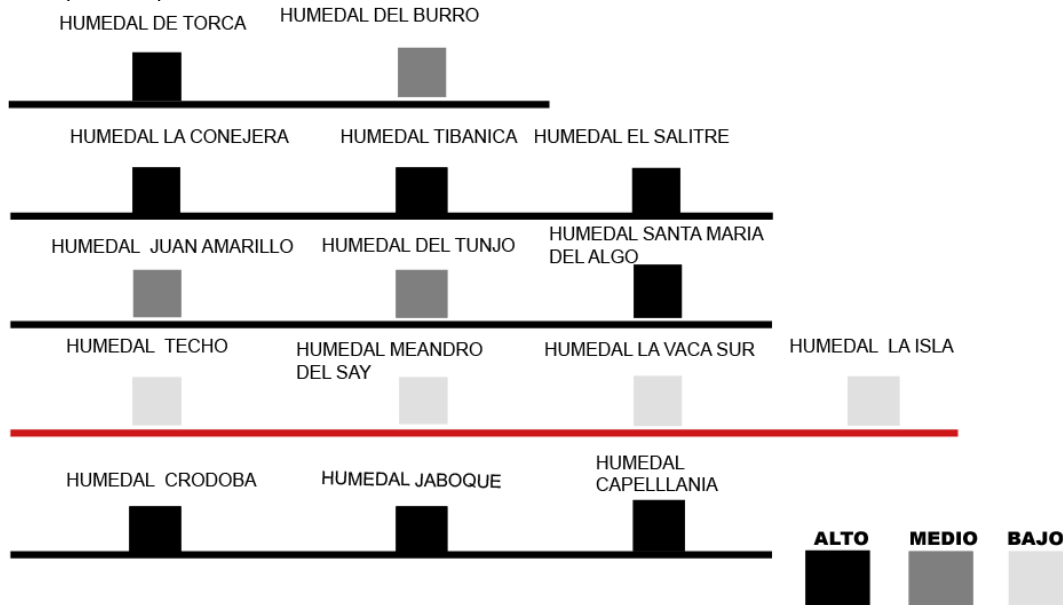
HUMEDAL DE TORCA HUMEDAL DEL BURRO

HUMEDAL LA CONEJERA HUMEDAL TIBANICA HUMEDAL EL SALITRE

HUMEDAL JUAN AMARILLO HUMEDAL DEL TUNJO HUMEDAL SANTA MARIA DEL ALGO

HUMEDAL TECHO HUMEDAL MEANDRO DEL SAY HUMEDAL LA VACA SUR HUMEDAL LA ISLA

HUMEDAL CRODOBA HUMEDAL JABOQUE HUMEDAL CAPELLLANIA

ALTO MEDIO BAJO